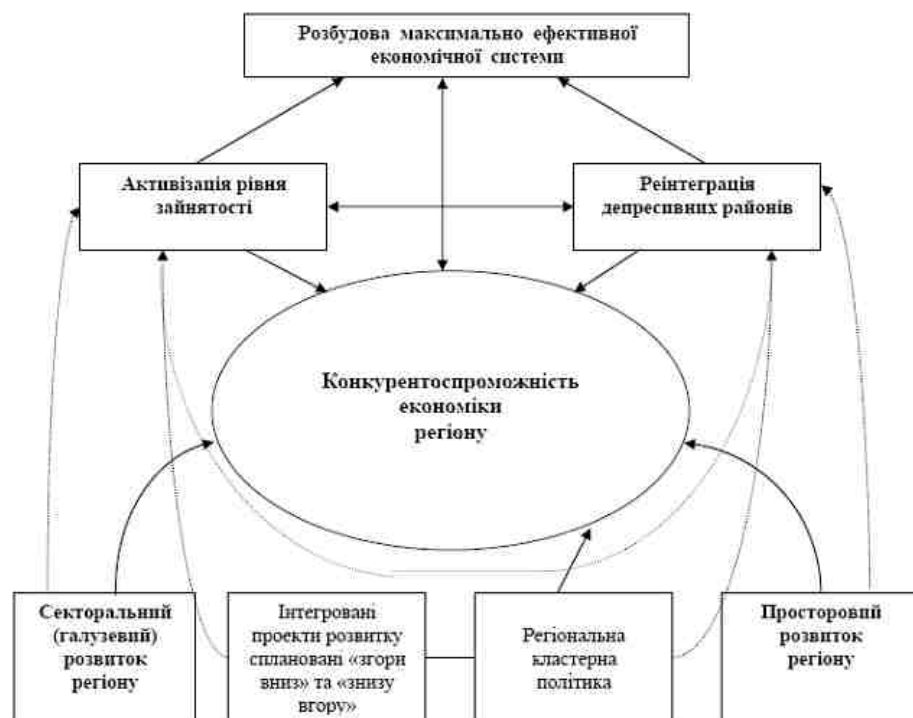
Розбудова максимально ефективної економічної системи

Активізація рівня зайнятості

Реінтеграція депресивних районів

Конкурентоспроможність економіки регіону

Секторальний (галузевий) розвиток регіону

Інтегровані проекти розвитку сплановані «згори вниз» та «знизу вгору»

Регіональна кластерна політика

Просторовий розвиток регіону